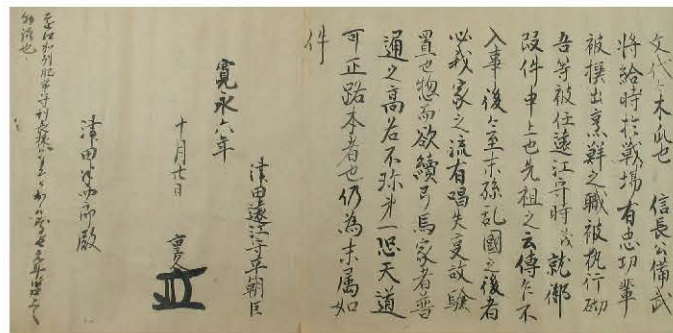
文代未亂也　信長公備武将給時於戰場有忠功輩被撰出烹鮮之職被執行砌吾等被任遠江守時致就御設件申上也先祖之云傳乍不入事後々至末孫亂國之後者必我家之流有講失文武驗置也惣而欲續弓馬家者普通之高名不珎手一思天道可正路本者也仍為末属如件

寛永六年

十月七日

津田遠江守平朝臣

重久

津田半十郎殿

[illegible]

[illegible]